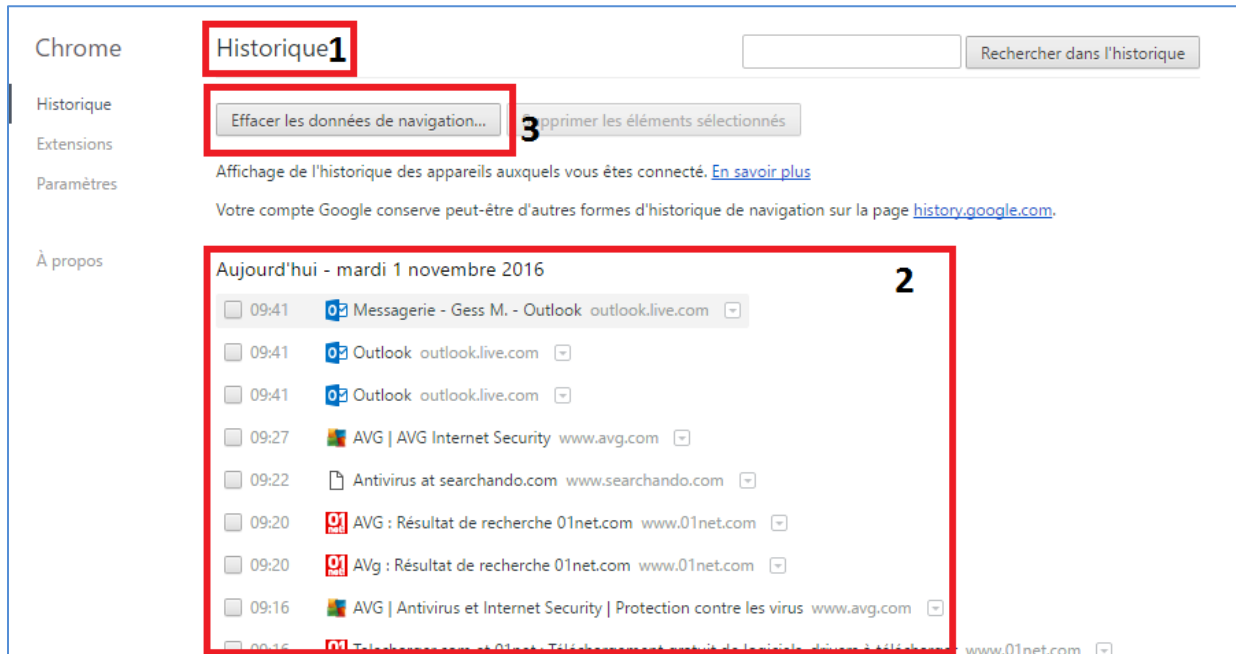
Chrome

Historique

Extensions

Paramètres

À propos

Historique1

Rechercher dans l'historique

Effacer les données de navigation...

3 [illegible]pprimer les éléments sélectionnés

Affichage de l'historique des appareils auxquels vous êtes connecté. En savoir plus

Votre compte Google conserve peut-être d'autres formes d'historique de navigation sur la page history.google.com.

Aujourd'hui - mardi 1 novembre 2016

2

09:41 Messagerie - Gess M. - Outlook outlook.live.com

09:41 Outlook outlook.live.com

09:41 Outlook outlook.live.com

09:27 AVG | AVG Internet Security www.avg.com

09:22 Antivirus at searchando.com www.searchando.com

09:20 AVG : Résultat de recherche 01net.com www.01net.com

09:20 AVg : Résultat de recherche 01net.com www.01net.com

09:16 AVG | Antivirus et Internet Security | Protection contre les virus www.avg.com

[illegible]